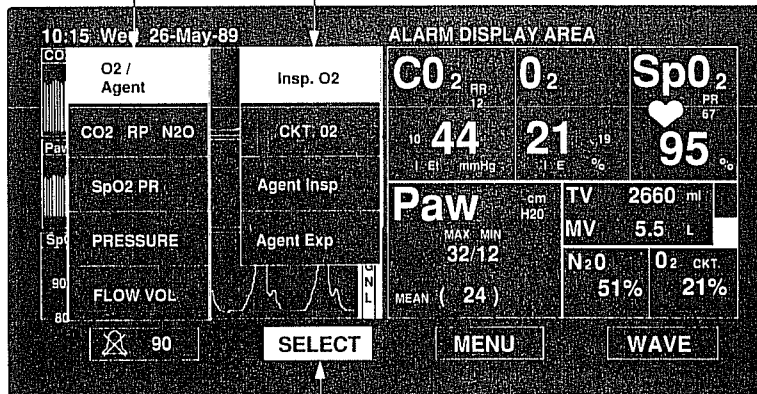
10:15 Wed 26-May-89

ALARM DISPLAY AREA

CO

O2 / Agent

CO2 RP N2O

SpO2 PR

PRESSURE

FLOW VOL

Insp. O2

CKT. O2

Agent Insp

Agent Exp

Paw

SpO

90

80

$CO_2$ RR 12

10 44 I EI mmHg

$O_2$

21 19 I E %

$SpO_2$ PR 67

95 %

Paw cm H2O

MAX MIN 32/12

MEAN ( 24 )

TV 2660 ml

MV 5.5 L

$N_2O$ 51%

$O_2$ CKT 21%

90

SELECT

MENU

WAVE